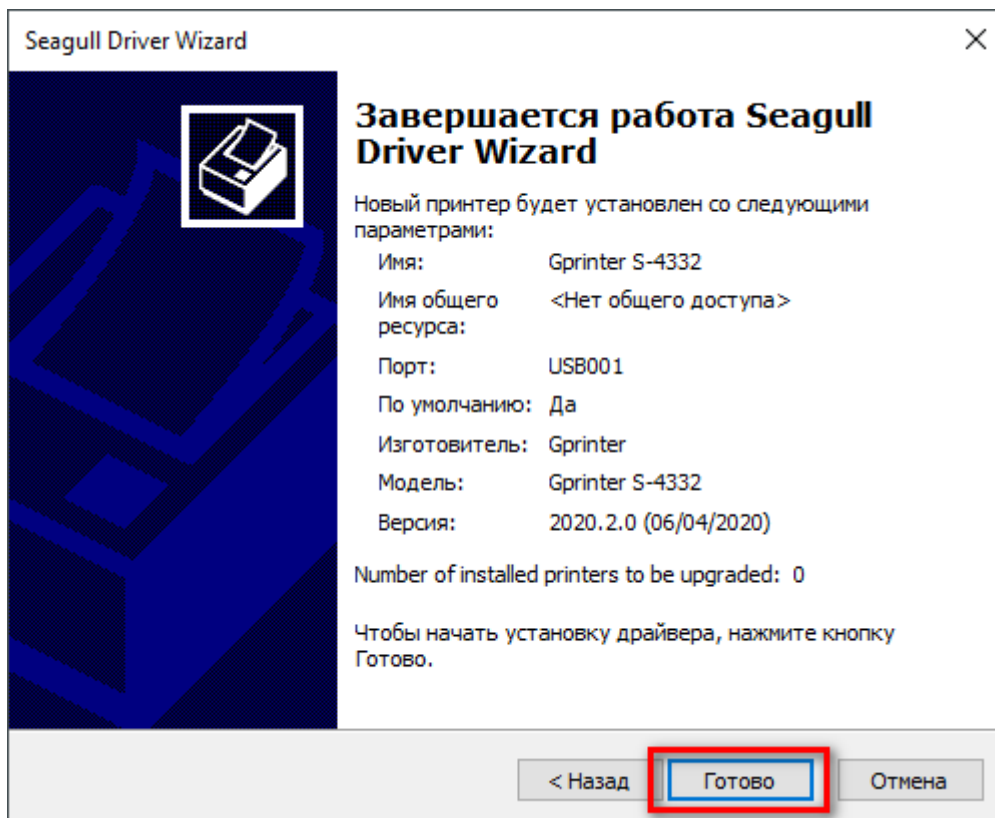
Seagull Driver Wizard

Завершается работа Seagull Driver Wizard

Новый принтер будет установлен со следующими параметрами:

| | |
|---|---|
| Имя: | Gprinter S-4332 |
| Имя общего ресурса: | <Нет общего доступа> |
| Порт: | USB001 |
| По умолчанию: | Да |
| Изготовитель: | Gprinter |
| Модель: | Gprinter S-4332 |
| Версия: | 2020.2.0 (06/04/2020) |

Number of installed printers to be upgraded: 0

Чтобы начать установку драйвера, нажмите кнопку Готово.

< Назад  Готово  Отмена